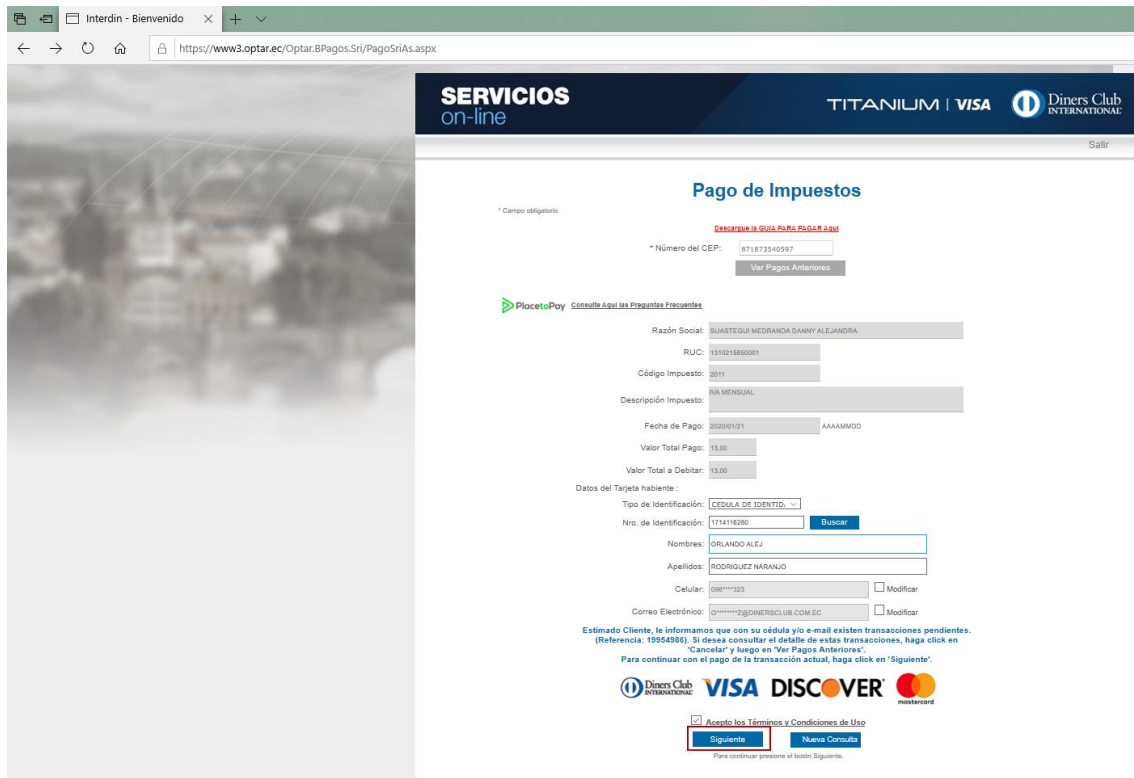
Interdin - Bienvenido

https://www3.optar.ec/Optar.BPagos.Sri/PagoSriAs.aspx

SERVICIOS on-line

TITANIUM | VISA

Diners Club INTERNATIONAL

Salir

Pago de Impuestos

* Campo obligatorio

Descargue la GUIA PARA PAGAR Aquí

* Número del CEP: 871873540597

Ver Pagos Anteriores

PlacetoPay Consulte Aquí las Preguntas Frecuentes

Razón Social: SUASTEGUI MEDRANDA DANNY ALEJANDRA

RUC: 1310215650001

Código Impuesto: 2011

Descripción Impuesto: IVA MENSUAL

Fecha de Pago: 2020/01/21 AAAAMMDD

Valor Total Pago: 13.00

Valor Total a Debitar: 13.00

Datos del Tarjeta habiente :

Tipo de Identificación: CEDULA DE IDENTID.

Nro. de Identificación: 1714116280 Buscar

Nombres: ORLANDO ALEJ

Apellidos: RODRIGUEZ NARANJO

Celular: 098****323 Modificar

Correo Electrónico: O*******Z@DINERSCLUB.COM.EC Modificar

Estimado Cliente, le informamos que con su cédula y/o e-mail existen transacciones pendientes. (Referencia: 19954986). Si desea consultar el detalle de estas transacciones, haga click en 'Cancelar' y luego en 'Ver Pagos Anteriores'.
Para continuar con el pago de la transacción actual, haga click en 'Siguiente'.

Diners Club INTERNATIONAL VISA DISCOVER mastercard

Acepto los Términos y Condiciones de Uso

Siguiente Nueva Consulta

Para continuar presione el botón Siguiente.